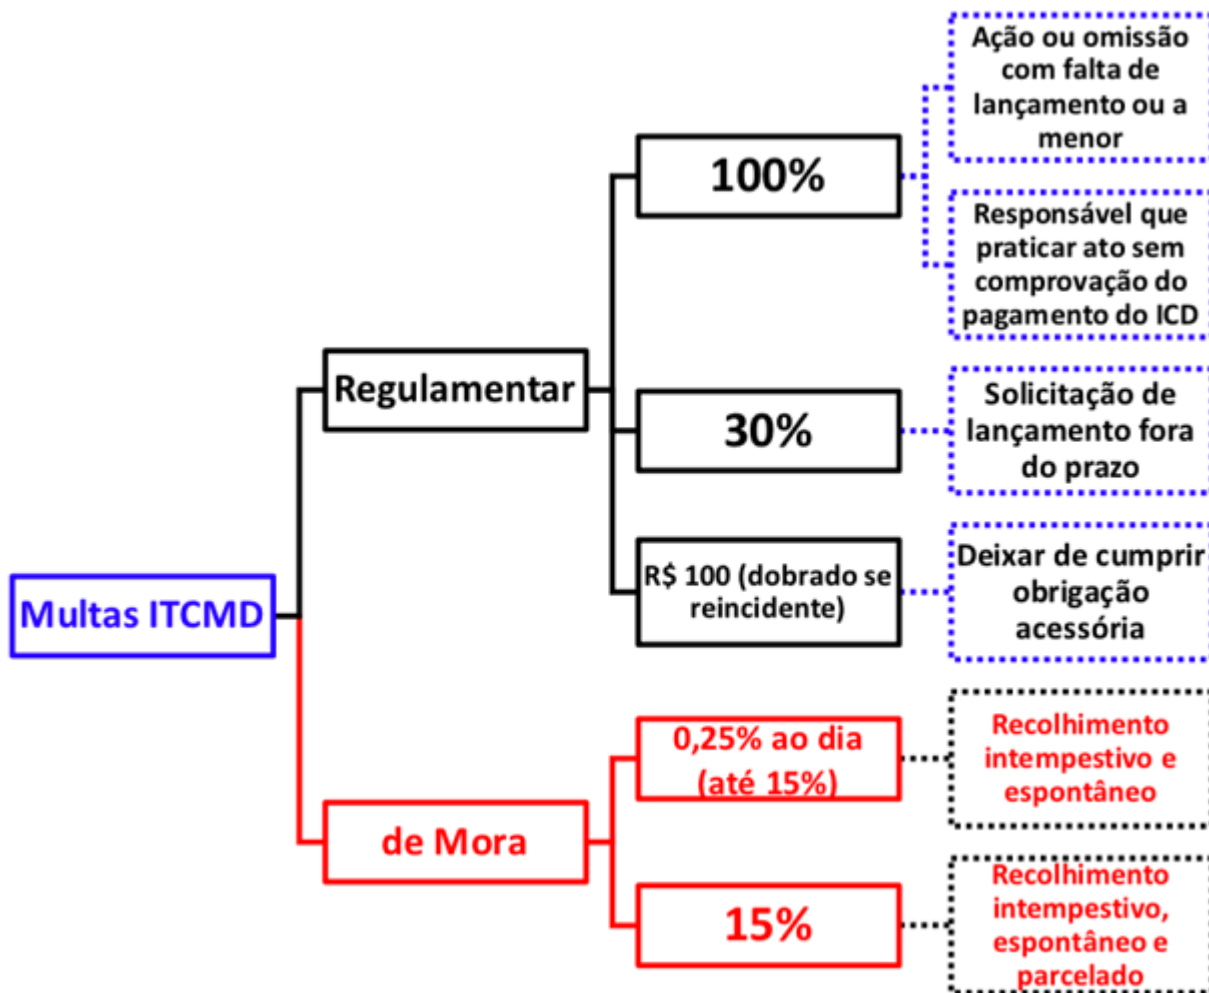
Multas ITCMD

Regulamentar

100%

Ação ou omissão com falta de lançamento ou a menor

Responsável que praticar ato sem comprovação do pagamento do ICD

30%

Solicitação de lançamento fora do prazo

R$ 100 (dobrado se reincidente)

Deixar de cumprir obrigação acessória

de Mora

0,25% ao dia (até 15%)

Recolhimento intempestivo e espontâneo

15%

Recolhimento intempestivo, espontâneo e parcelado